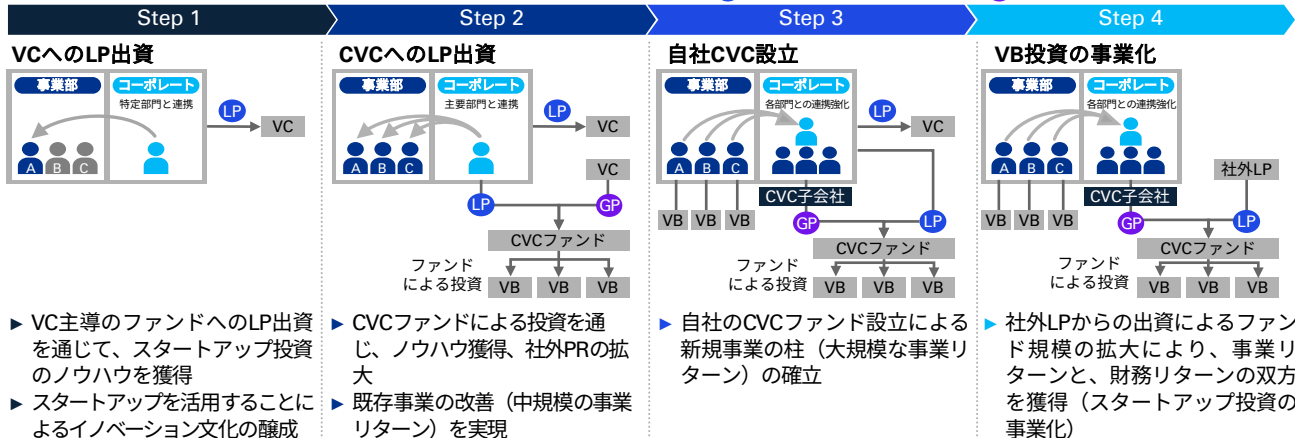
Step 1

VCへのLP出資

事業部

コーポレート

特定部門と連携

A B C

LP

VC

► VC主導のファンドへのLP出資を通じて、スタートアップ投資のノウハウを獲得

► スタートアップを活用することによるイノベーション文化の醸成

Step 2

CVCへのLP出資

事業部

コーポレート

主要部門と連携

A B C

LP

VC

VC

LP

GP

CVCファンド

ファンドによる投資

VB VB VB

► CVCファンドによる投資を通じ、ノウハウ獲得、社外PRの拡大

► 既存事業の改善（中規模の事業リターン）を実現

Step 3

自社CVC設立

事業部

コーポレート

各部門との連携強化

A B C

LP

VC

CVC子会社

VB VB VB

GP

LP

CVCファンド

ファンドによる投資

VB VB VB

► 自社のCVCファンド設立による新規事業の柱（大規模な事業リターン）の確立

Step 4

VB投資の事業化

事業部

コーポレート

各部門との連携強化

A B C

社外LP

CVC子会社

VB VB VB

GP

LP

CVCファンド

ファンドによる投資

VB VB VB

► 社外LPからの出資によるファンド規模の拡大により、事業リターンと、財務リターンの双方を獲得（スタートアップ投資の事業化）